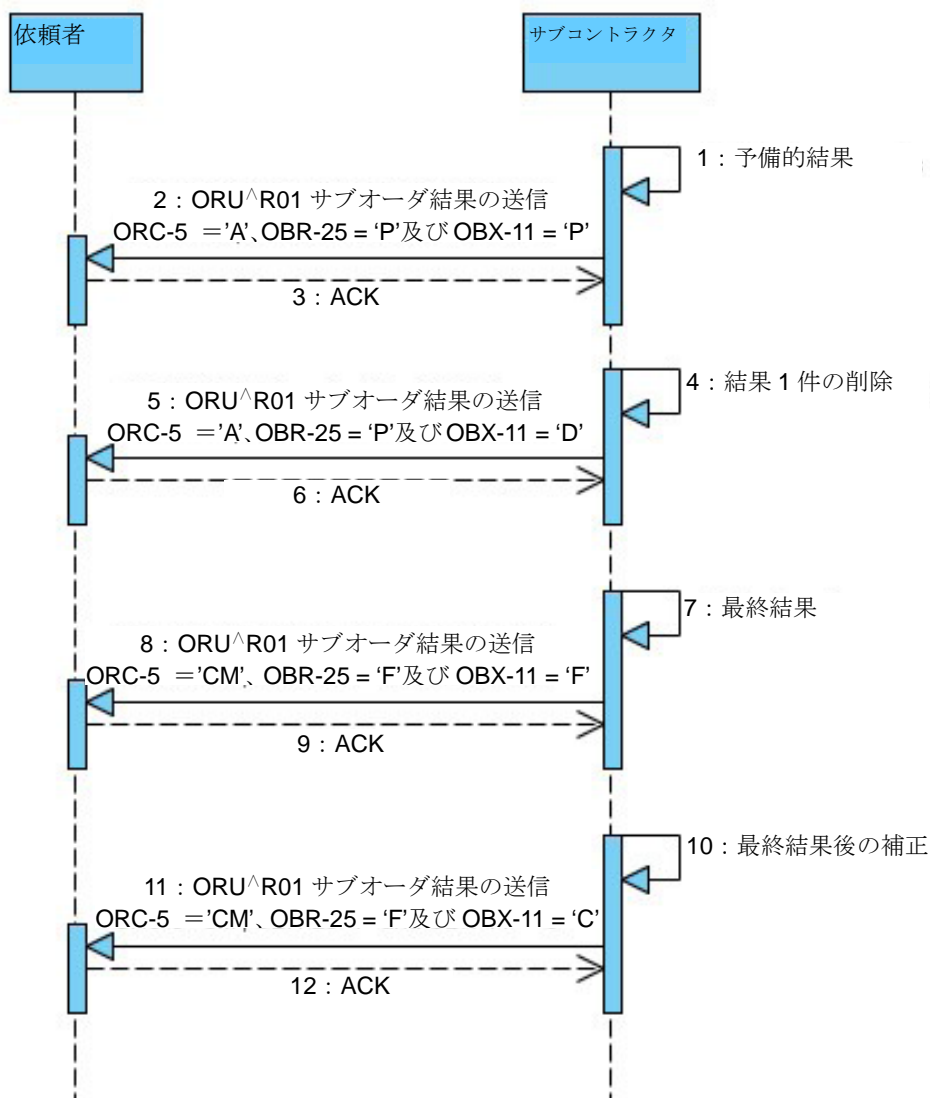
依頼者

サブコントラクタ

1：予備的結果

2：ORU^R01 サブオーダ結果の送信
ORC-5 ＝'A'、OBR-25 = 'P'及び OBX-11 = 'P'

3：ACK

4：結果 1 件の削除

5：ORU^R01 サブオーダ結果の送信
ORC-5 ＝'A'、OBR-25 = 'P'及び OBX-11 = 'D'

6：ACK

7：最終結果

8：ORU^R01 サブオーダ結果の送信
ORC-5 ＝'CM'、OBR-25 = 'F'及び OBX-11 = 'F'

9：ACK

10：最終結果後の補正

11：ORU^R01 サブオーダ結果の送信
ORC-5 ＝'CM'、OBR-25 = 'F'及び OBX-11 = 'C'

12：ACK